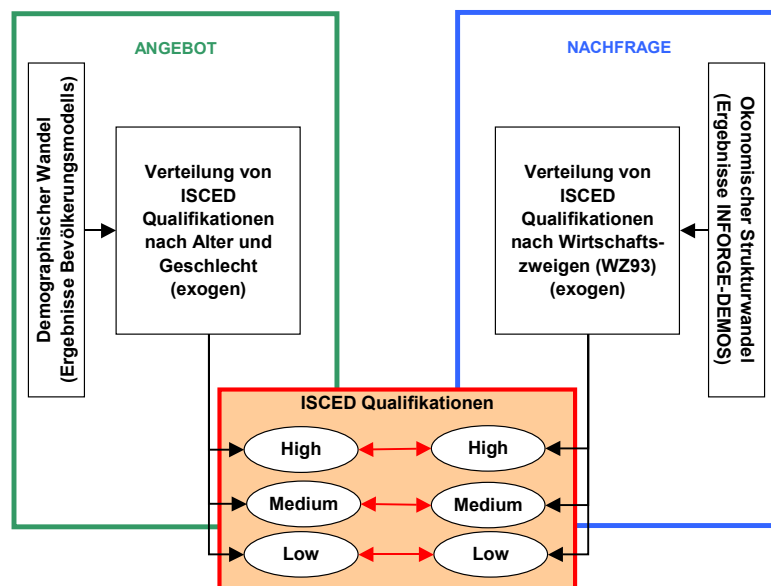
ANGEBOT

Demographischer Wandel (Ergebnisse Bevölkerungsmodells)

Verteilung von ISCED Qualifikationen nach Alter und Geschlecht (exogen)

NACHFRAGE

Ökonomischer Strukturwandel (Ergebnisse INFORGE-DEMOS)

Verteilung von ISCED Qualifikationen nach Wirtschaftszweigen (WZ93) (exogen)

ISCED Qualifikationen

High

High

Medium

Medium

Low

Low